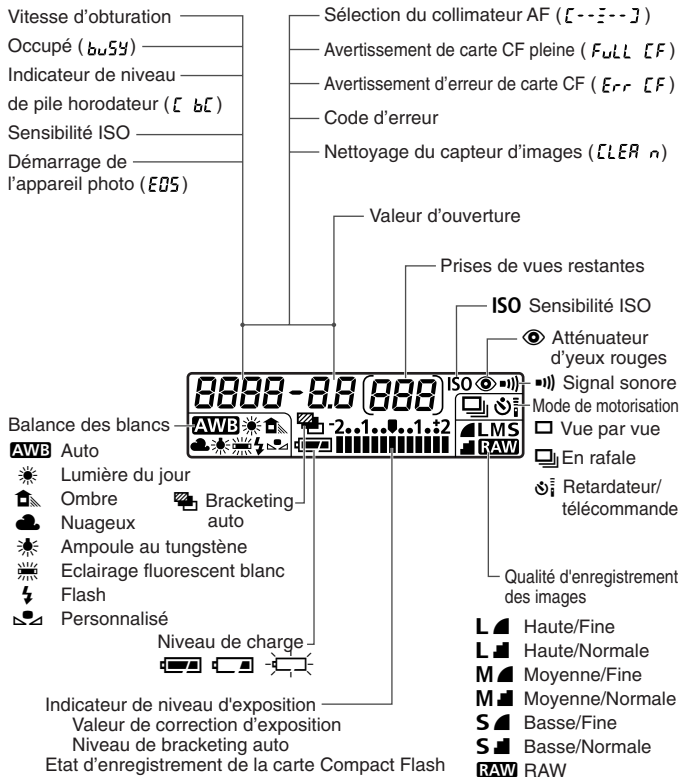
Vitesse d'obturation
Occupé ( buSY )
Indicateur de niveau de pile horodateur ( [ bC )
Sensibilité ISO
Démarrage de l'appareil photo ( EOS )

Sélection du collimateur AF ( [--:--] )
Avertissement de carte CF pleine ( FuLL CF )
Avertissement d'erreur de carte CF ( Err CF )
Code d'erreur
Nettoyage du capteur d'images ( CLEA n )

Valeur d'ouverture

Prises de vues restantes

ISO Sensibilité ISO

Atténuateur d'yeux rouges

Signal sonore

Mode de motorisation

Vue par vue

En rafale

Retardateur/ télécommande

8888 - 8.8 888 ISO
AWB
-2..1..0..1..:2
LMS
RAW

Balance des blancs
AWB Auto
Lumière du jour
Ombre
Nuageux
Ampoule au tungstène
Eclairage fluorescent blanc
Flash
Personnalisé

Bracketing auto

Niveau de charge

Qualité d'enregistrement des images

L Haute/Fine
L Haute/Normale
M Moyenne/Fine
M Moyenne/Normale
S Basse/Fine
S Basse/Normale
RAW RAW

Indicateur de niveau d'exposition
Valeur de correction d'exposition
Niveau de bracketing auto
Etat d'enregistrement de la carte Compact Flash